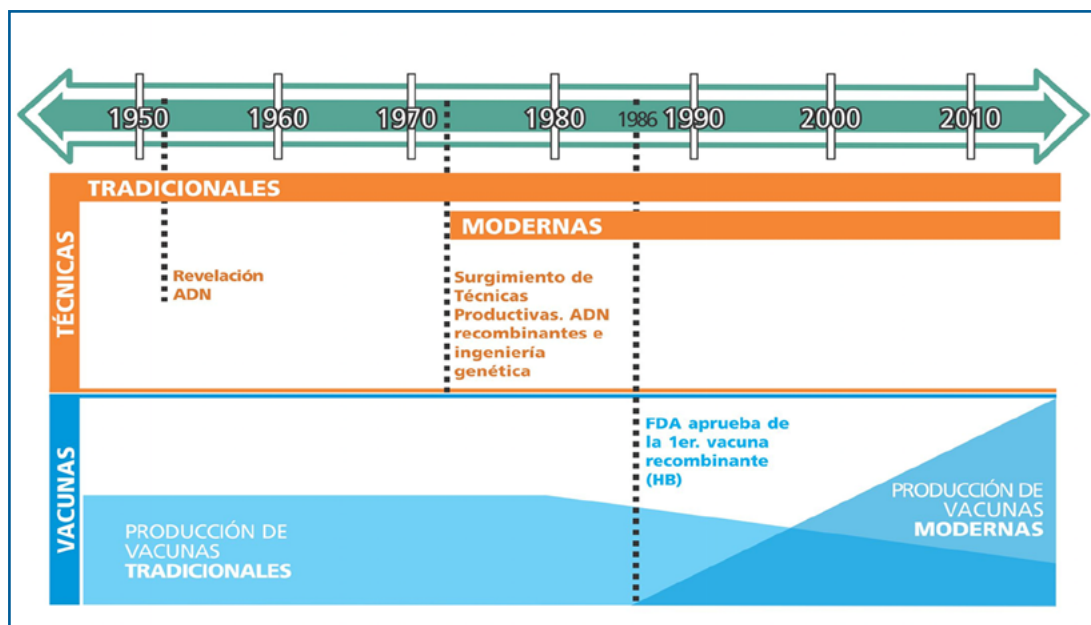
1950 1960 1970 1980 1986 1990 2000 2010

TÉCNICAS

TRADICIONALES

MODERNAS

Revelación ADN

Surgimiento de Técnicas Productivas. ADN recombinantes e ingeniería genética

VACUNAS

FDA aprueba de la 1er. vacuna recombinante (HB)

PRODUCCIÓN DE VACUNAS TRADICIONALES

PRODUCCIÓN DE VACUNAS MODERNAS